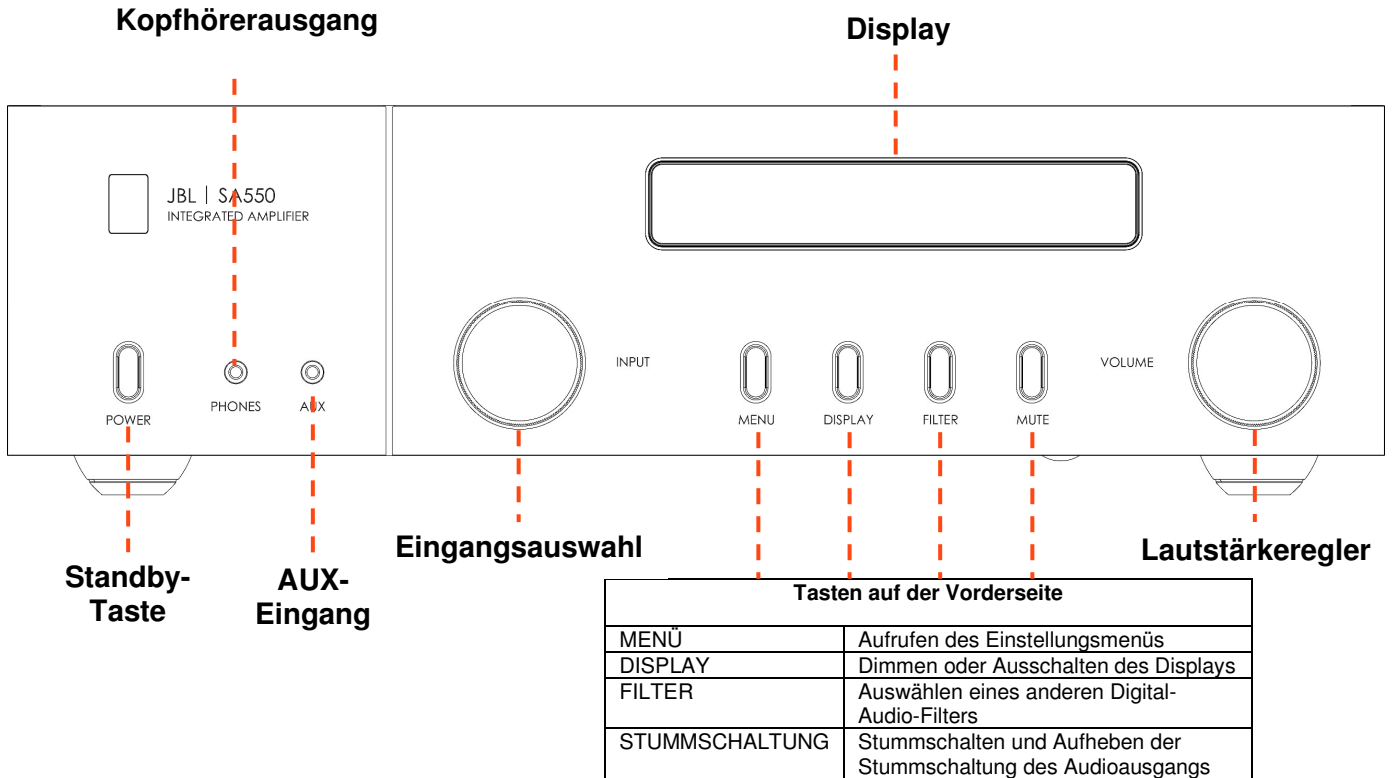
Kopfhörerausgang

Display

JBL | SA550
INTEGRATED AMPLIFIER

INPUT

VOLUME

POWER

PHONES

AUX

MENU

DISPLAY

FILTER

MUTE

Eingangsauswahl

Lautstärkeregler

Standby-Taste

AUX-Eingang

| Tasten auf der Vorderseite | |
|---|---|
| MENÜ | Aufrufen des Einstellungsmenüs |
| DISPLAY | Dimmen oder Ausschalten des Displays |
| FILTER | Auswählen eines anderen Digital-Audio-Filters |
| STUMMSCHALTUNG | Stummschalten und Aufheben der Stummschaltung des Audioausgangs |